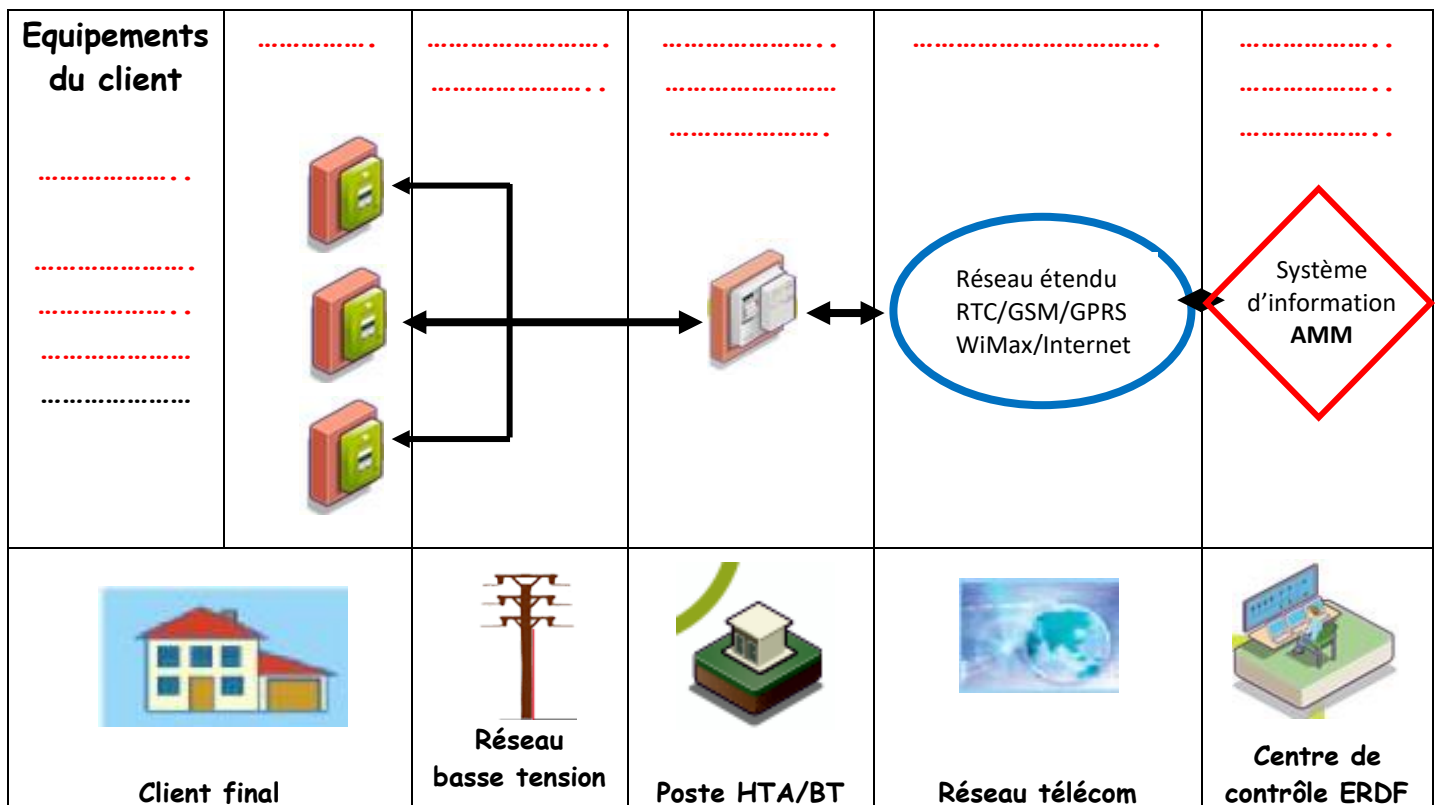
| Equipements du client ……………….. ………………….. ………………….. ………………… ………………… | …………… | ……………………. ……………….. | ……………….. ……………….. ……………….. | ………………………….. | ……………….. ……………….. ……………….. |
|---|---|---|---|---|---|
| | | | | Réseau étendu RTC/GSM/GPRS WiMax/Internet | Système d'information **AMM** |
| Client final | | Réseau basse tension | Poste HTA/BT | Réseau télécom | Centre de contrôle ERDF |